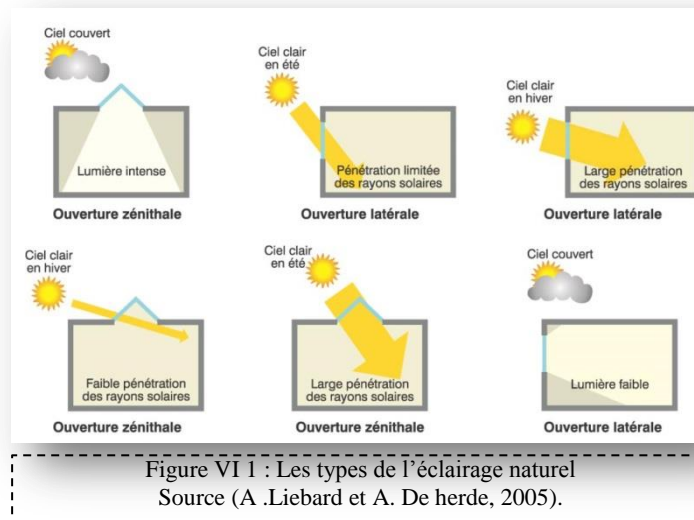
Ciel couvert

Lumière intense

Ouverture zénithale

Ciel clair en été

Pénétration limitée des rayons solaires

Ouverture latérale

Ciel clair en hiver

Large pénétration des rayons solaires

Ouverture latérale

Ciel clair en hiver

Faible pénétration des rayons solaires

Ouverture zénithale

Ciel clair en été

Large pénétration des rayons solaires

Ouverture zénithale

Ciel couvert

Lumière faible

Ouverture latérale

Figure VI 1 : Les types de l'éclairage naturel
Source (A .Liebard et A. De herde, 2005).